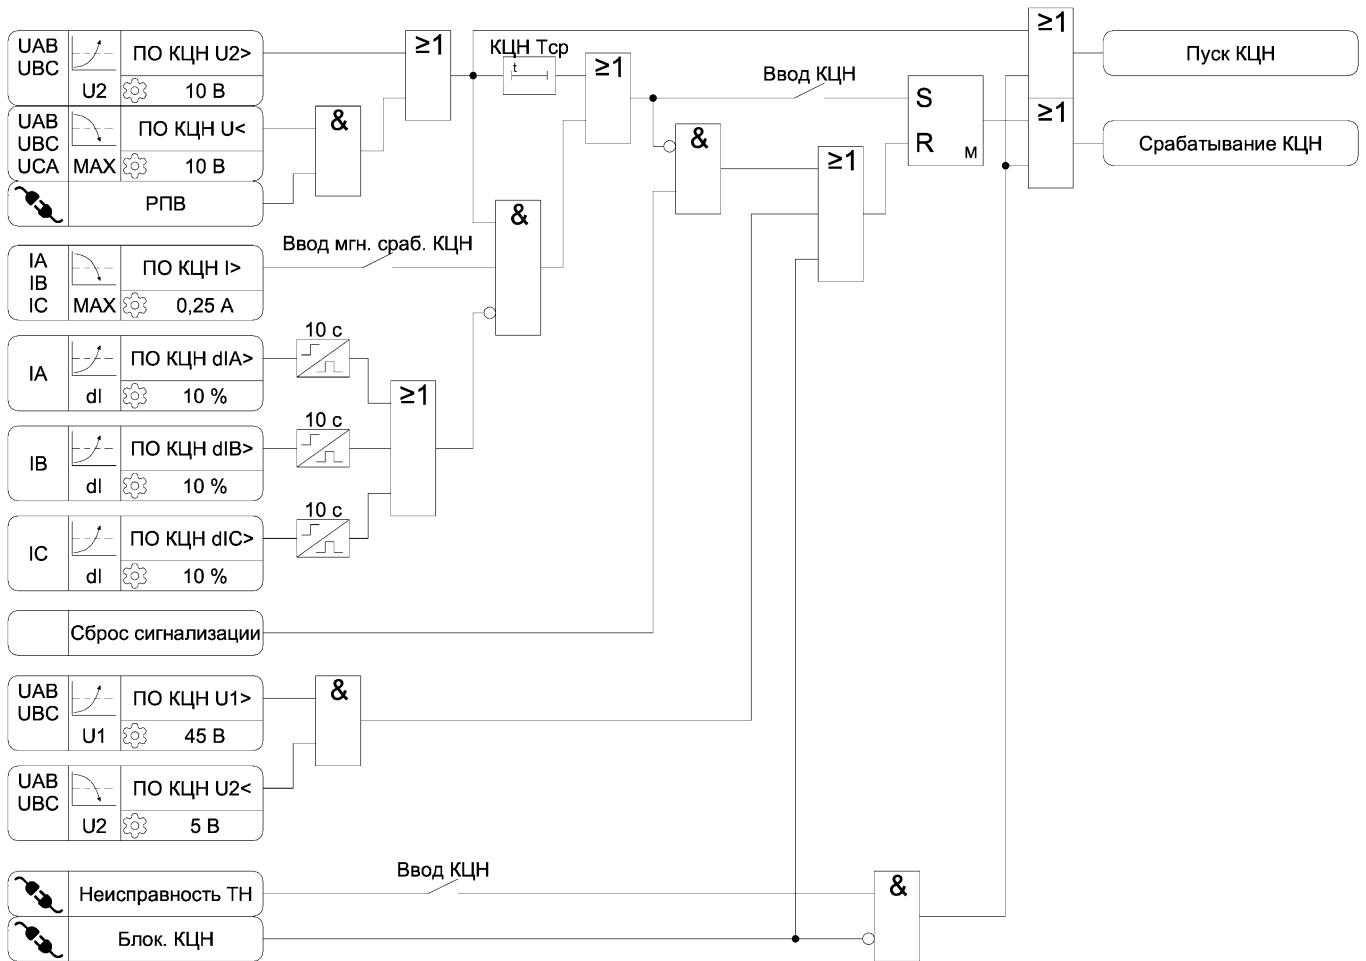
UAB
UBC
U2
ПО КЦН U2>
10 В

UAB
UBC
UCA
MAX
ПО КЦН U<
10 В

РПВ

IA
IB
IC
MAX
ПО КЦН I>
0,25 А

IA
dI
ПО КЦН dIA>
10 %

IB
dI
ПО КЦН dIB>
10 %

IC
dI
ПО КЦН dIC>
10 %

Сброс сигнализации

UAB
UBC
U1
ПО КЦН U1>
45 В

UAB
UBC
U2
ПО КЦН U2<
5 В

Неисправность ТН

Блок. КЦН

≥1
&
КЦН Тср
t
≥1
&
Ввод мгн. сраб. КЦН
10 с
10 с
10 с
≥1
&
Ввод КЦН
&
≥1
S
R
M
≥1
≥1
Пуск КЦН
Срабатывание КЦН
Ввод КЦН
&